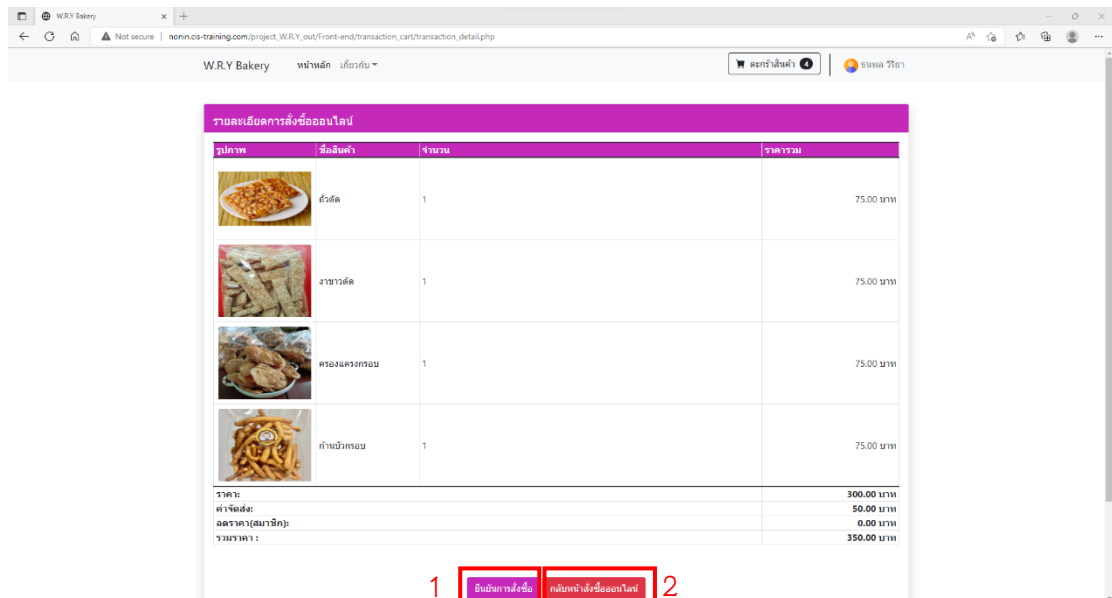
W.R.Y Bakery
Not secure | nonin.cis-training.com/project_W.R.Y_out/Front-end/transaction_cart/transaction_detail.php

W.R.Y Bakery หน้าหลัก เกี่ยวกับ
ตะกร้าสินค้า 4
ธนพล วีริยา

รายละเอียดการสั่งซื้อออนไลน์

| รูปภาพ | ชื่อสินค้า | จำนวน | ราคารวม |
|---|---|---|---|
| | ถั่วตัด | 1 | 75.00 บาท |
| | งาขาวตัด | 1 | 75.00 บาท |
| | ครองแครงกรอบ | 1 | 75.00 บาท |
| | ก้ามปูกรอบ | 1 | 75.00 บาท |

| | |
|---|---|
| ราคา: | 300.00 บาท |
| ค่าจัดส่ง: | 50.00 บาท |
| ลดราคา(สมาชิก): | 0.00 บาท |
| รวมราคา : | 350.00 บาท |

1 ยืนยันการสั่งซื้อ กลับหน้าสั่งซื้อออนไลน์ 2